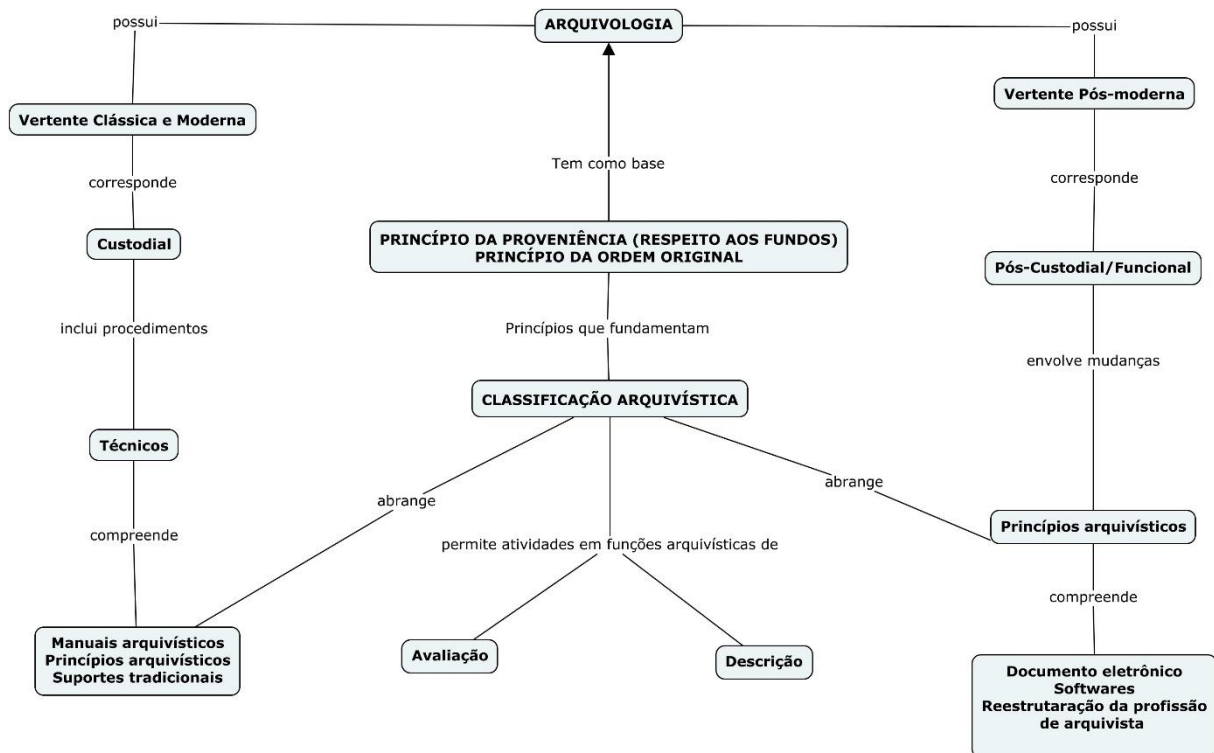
ARQUIVOLOGIA

possui

Vertente Clássica e Moderna

corresponde

Custodial

inclui procedimentos

Técnicos

compreende

Manuais arquivísticos
Princípios arquivísticos
Suportes tradicionais

Tem como base

PRINCÍPIO DA PROVENIÊNCIA (RESPEITO AOS FUNDOS)
PRINCÍPIO DA ORDEM ORIGINAL

Princípios que fundamentam

CLASSIFICAÇÃO ARQUIVÍSTICA

abrange

permite atividades em funções arquivísticas de

Avaliação

Descrição

abrange

possui

Vertente Pós-moderna

corresponde

Pós-Custodial/Funcional

envolve mudanças

Princípios arquivísticos

compreende

Documento eletrônico
Softwares
Reestruturação da profissão de arquivista